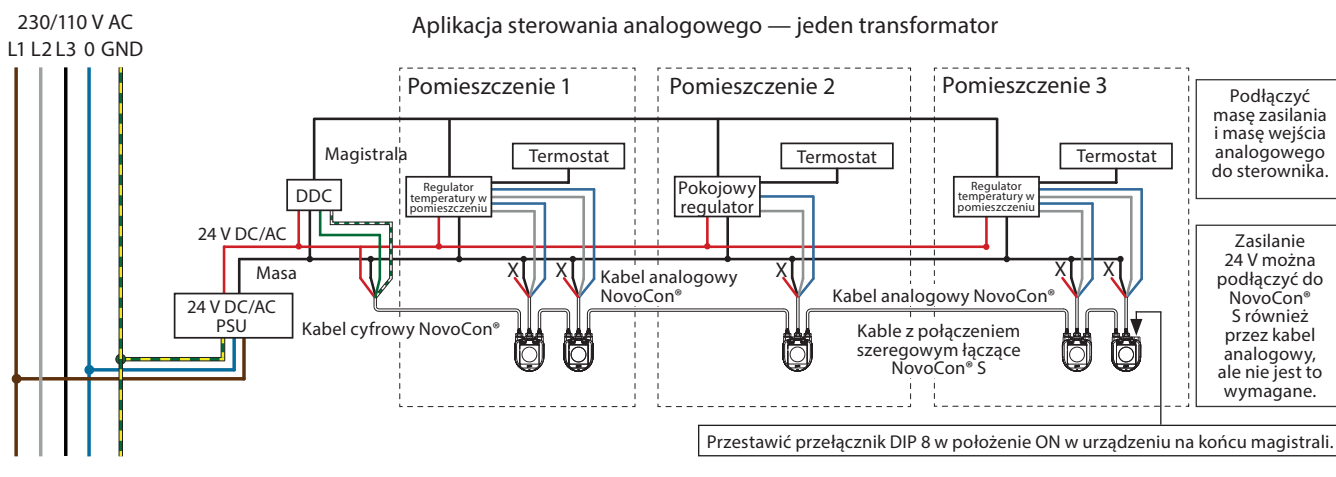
230/110 V AC
L1 L2 L3 0 GND

Aplikacja sterowania analogowego — jeden transformator

Pomieszczenie 1

Pomieszczenie 2

Pomieszczenie 3

Podłączyć masę zasilania i masę wejścia analogowego do sterownika.

Magistrala

DDC

Termostat

Regulator temperatury w pomieszczeniu

Pokojowy regulator

Termostat

Regulator temperatury w pomieszczeniu

Termostat

24 V DC/AC

Masa

X

X

Kabel analogowy NovoCon®

X

Kabel analogowy NovoCon®

X

X

Zasilanie 24 V można podłączyć do NovoCon® S również przez kabel analogowy, ale nie jest to wymagane.

24 V DC/AC PSU

Kabel cyfrowy NovoCon®

Kable z połączeniem szeregowym łączące NovoCon® S

Przestawić przełącznik DIP 8 w położenie ON w urządzeniu na końcu magistrali.